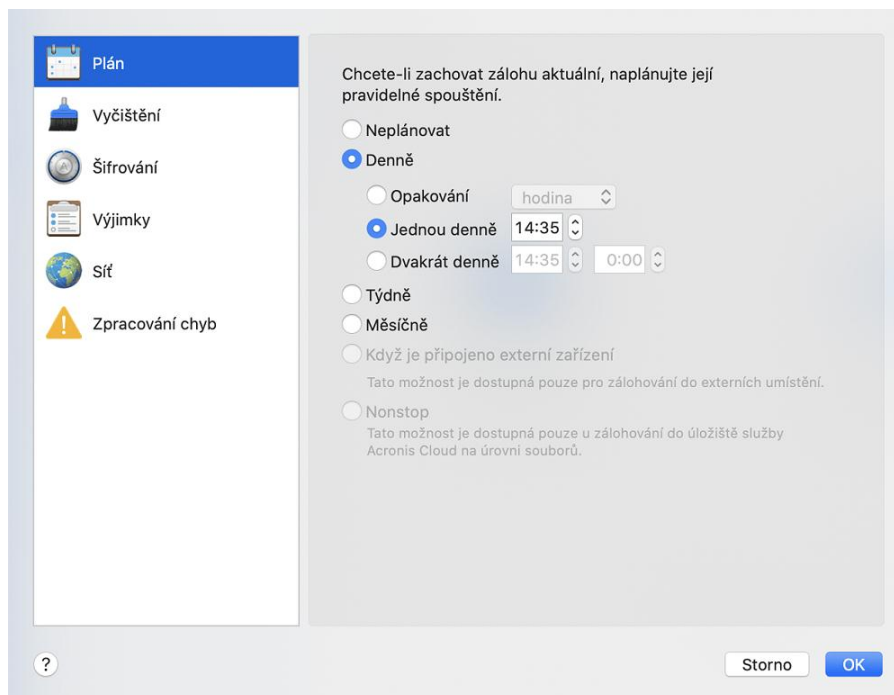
Plán
Vyčištění
Šifrování
Výjimky
Síť
Zpracování chyb

Chcete-li zachovat zálohu aktuální, naplánujte její pravidelné spouštění.

Neplánovat
Denně
Opakování hodina
Jednou denně 14:35
Dvakrát denně 14:35 0:00
Týdně
Měsíčně
Když je připojeno externí zařízení
Tato možnost je dostupná pouze pro zálohování do externích umístění.
Nonstop
Tato možnost je dostupná pouze u zálohování do úložiště služby Acronis Cloud na úrovni souborů.

?
Storno
OK